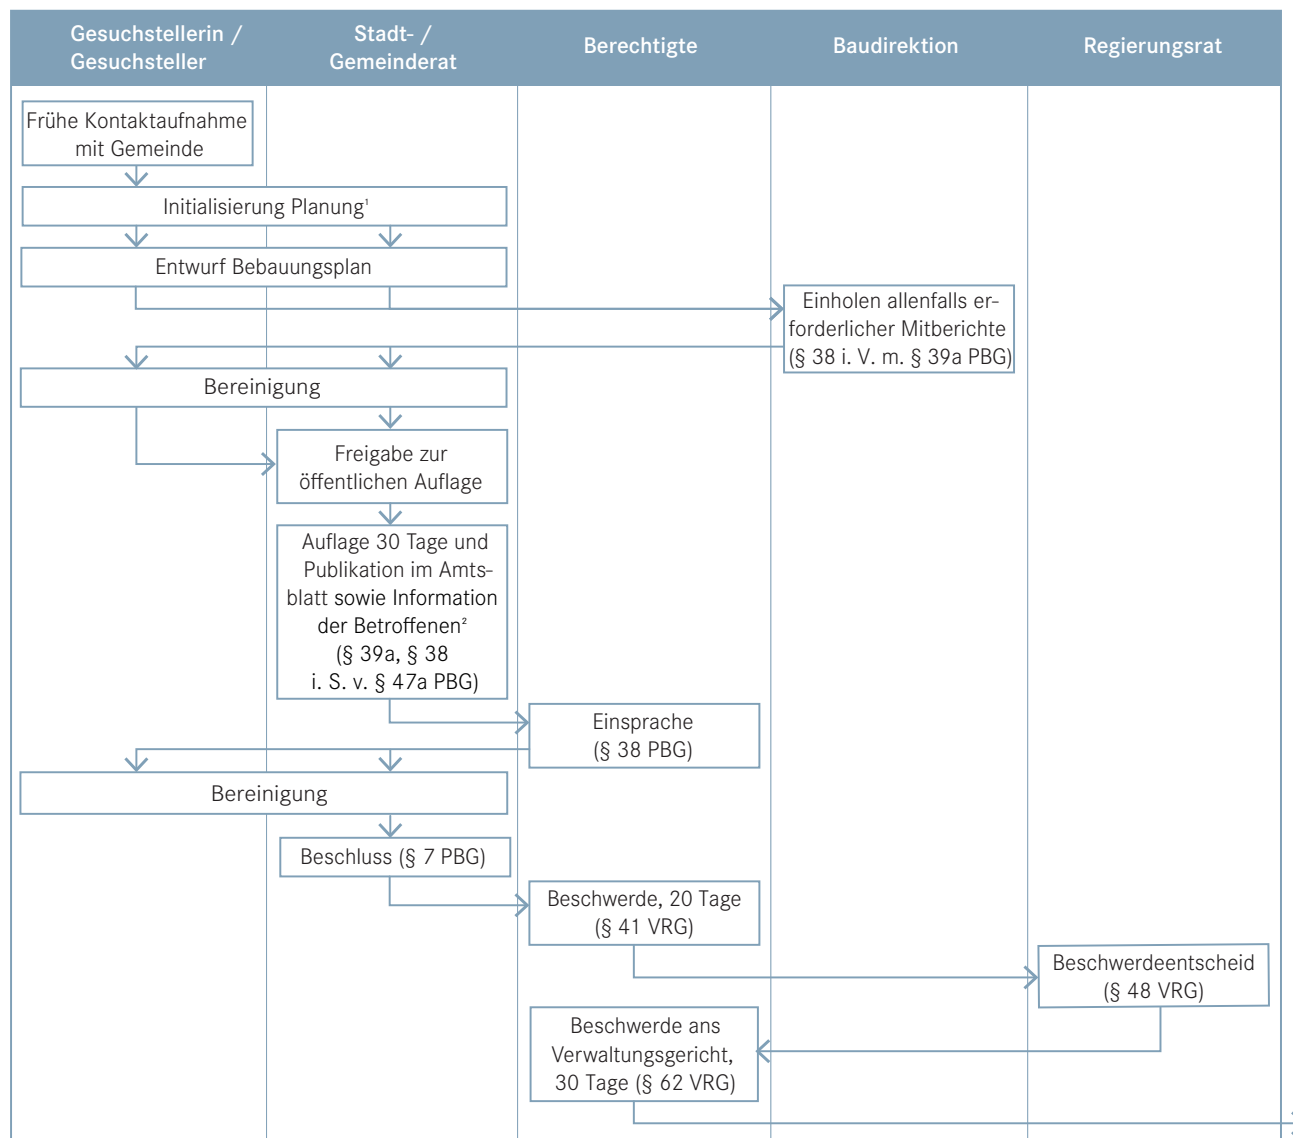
| Gesuchstellerin / Gesuchsteller | Stadt- / Gemeinderat | Berechtigte | Baudirektion | Regierungsrat |
|---|---|---|---|---|

Frühe Kontaktaufnahme mit Gemeinde

Initialisierung Planung$^1$

Entwurf Bebauungsplan

Einholen allenfalls erforderlicher Mitberichte (§ 38 i. V. m. § 39a PBG)

Bereinigung

Freigabe zur öffentlichen Auflage

Auflage 30 Tage und Publikation im Amtsblatt sowie Information der Betroffenen$^2$ (§ 39a, § 38 i. S. v. § 47a PBG)

Einsprache (§ 38 PBG)

Bereinigung

Beschluss (§ 7 PBG)

Beschwerde, 20 Tage (§ 41 VRG)

Beschwerdeentscheid (§ 48 VRG)

Beschwerde ans Verwaltungsgericht, 30 Tage (§ 62 VRG)